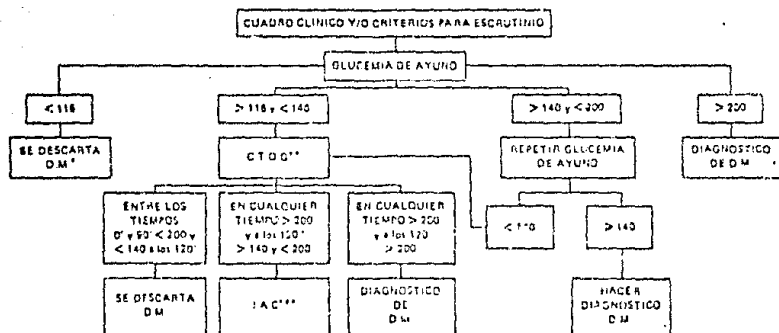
CUADRO CLINICO Y/O CRITERIOS PARA ESCRUTINIO

GLUCEMIA DE AYUNO

< 116

SE DESCARTA D.M.*

> 116 y < 140

C T O G**

ENTRE LOS TIEMPOS 0' y 90' < 200 y < 140 a los 120'

SE DESCARTA D.M.

EN CUALQUIER TIEMPO > 200 y a los 120' > 140 y < 200

I.A.C.***

EN CUALQUIER TIEMPO > 200 y a los 120 > 200

DIAGNOSTICO DE D.M.

> 140 y < 200

REPETIR GLUCEMIA DE AYUNO

< 140

> 140

HACER DIAGNOSTICO D.M.

> 200

DIAGNOSTICO DE D.M.